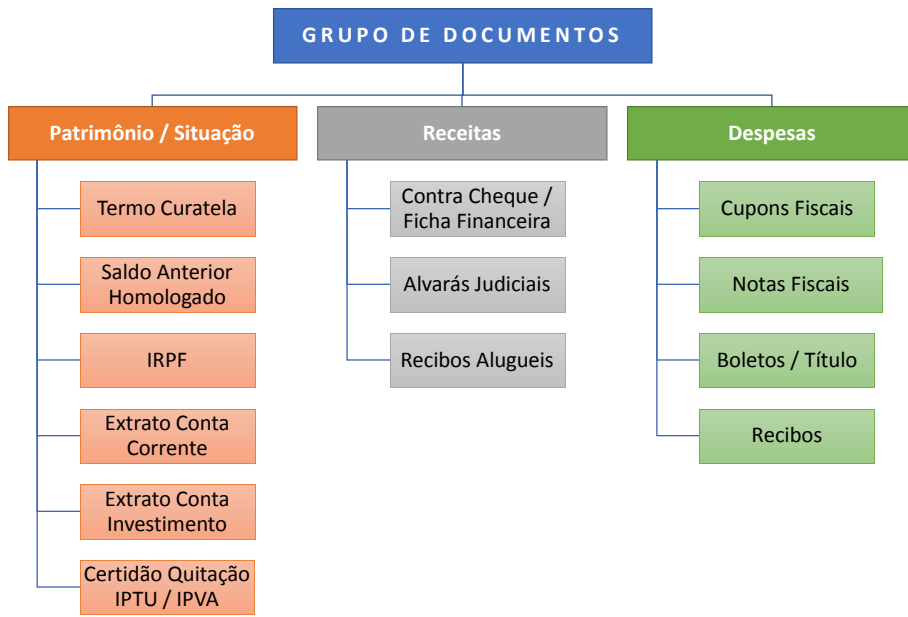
GRUPO DE DOCUMENTOS

Patrimônio / Situação

Termo Curatela

Saldo Anterior Homologado

IRPF

Extrato Conta Corrente

Extrato Conta Investimento

Certidão Quitação IPTU / IPVA

Receitas

Contra Cheque / Ficha Financeira

Alvarás Judiciais

Recibos Alugueis

Despesas

Cupons Fiscais

Notas Fiscais

Boletos / Título

Recibos